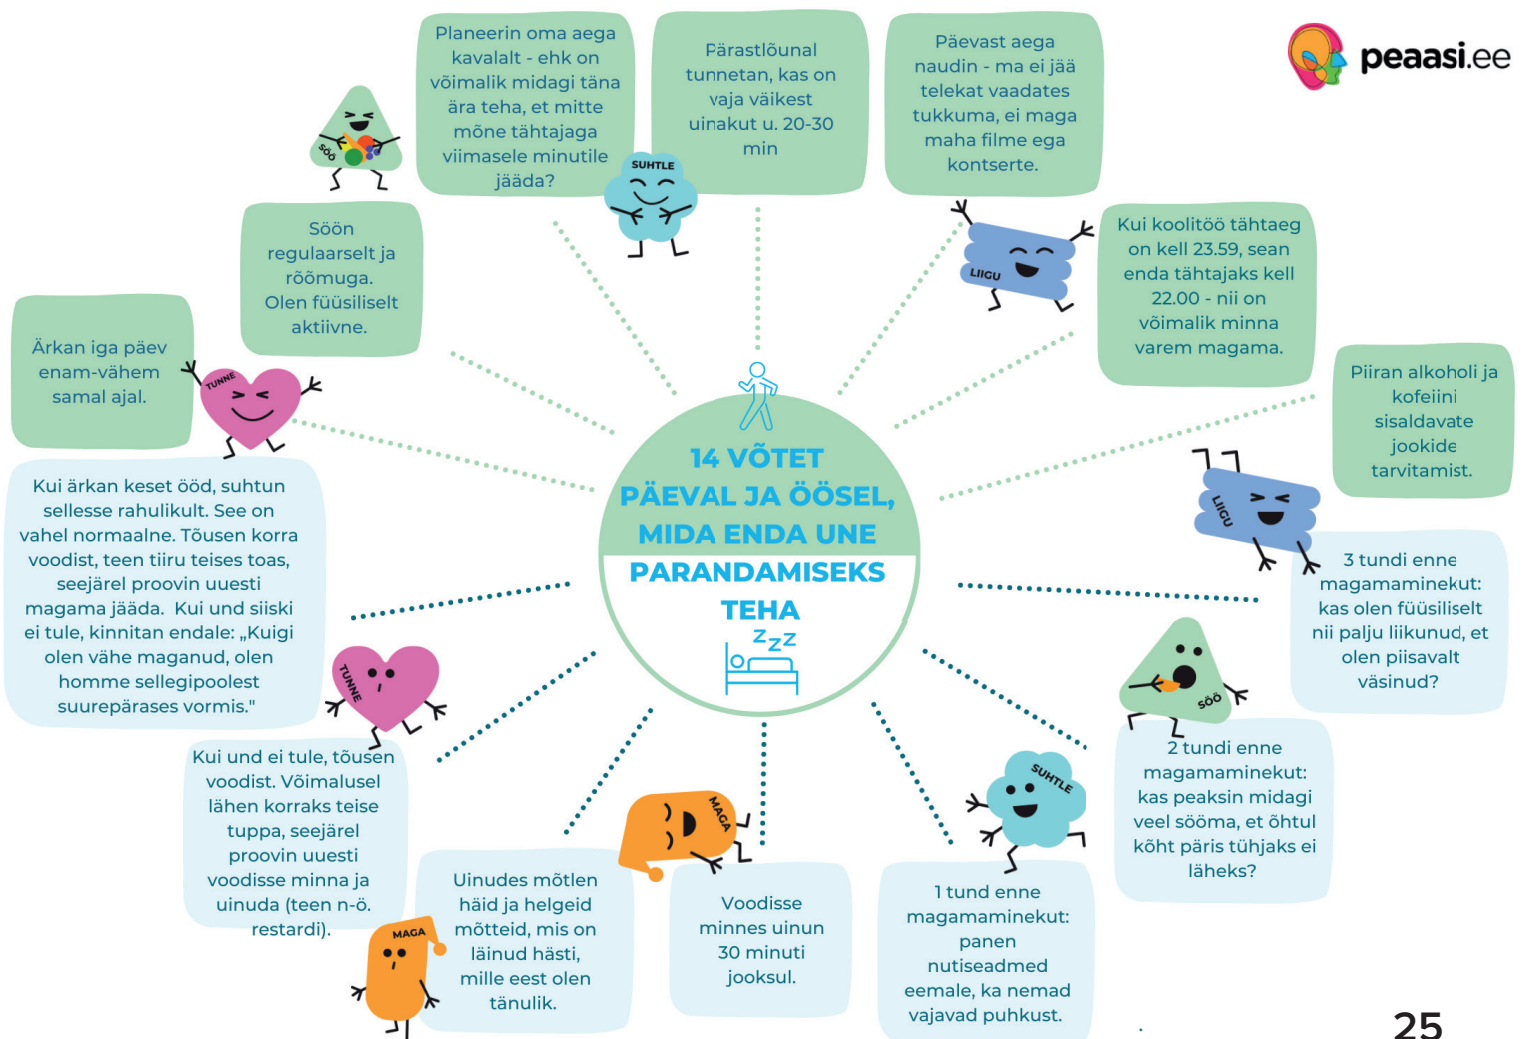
peaasi.ee

14 VÕTET PÄEVAL JA ÖÖSEL, MIDA ENDA UNE PARANDAMISEKS TEHA

zzz

Planeerin oma aega kavalalt - ehk on võimalik midagi täna ära teha, et mitte mõne tähtajaga viimasele minutile jääda?

Pärastlõunal tunnetan, kas on vaja väikest uinakut u. 20-30 min

Päevast aega naudin - ma ei jää telekat vaadates tukkuma, ei maga maha filme ega kontserte.

Kui koolitöö tähtaeg on kell 23.59, sean enda tähtajaks kell 22.00 - nii on võimalik minna varem magama.

Piiran alkoholi ja kofeiini sisaldavate jookide tarvitamist.

3 tundi enne magamaminekut: kas olen füüsiliselt nii palju liikunud, et olen piisavalt väsinud?

2 tundi enne magamaminekut: kas peaksin midagi veel sööma, et õhtul kõht päris tühjaks ei läheks?

1 tund enne magamaminekut: panen nutiseadmed eemale, ka nemad vajavad puhkust.

Voodisse minnes uinun 30 minuti jooksul.

Uinudes mõtlen häid ja helgeid mõtteid, mis on läinud hästi, mille eest olen tänulik.

Kui und ei tule, tõusen voodist. Võimalusel lähen korraks teise tuppa, seejärel proovin uuesti voodisse minna ja uinuda (teen n-ö. restardi).

Kui ärkan keset ööd, suhtun sellesse rahulikult. See on vahel normaalne. Tõusen korra voodist, teen tiiru teises toas, seejärel proovin uuesti magama jääda. Kui und siiski ei tule, kinnitan endale: „Kuigi olen vähe maganud, olen homme sellegipoolest suurepärases vormis."

Ärkan iga päev enam-vähem samal ajal.

Söön regulaarselt ja rõõmuga. Olen füüsiliselt aktiivne.

SÖÖ
SUHTLE
LIIGU
TUNNE
TUNNE
LIIGU
SÖÖ
SUHTLE
MAGA
MAGA

25